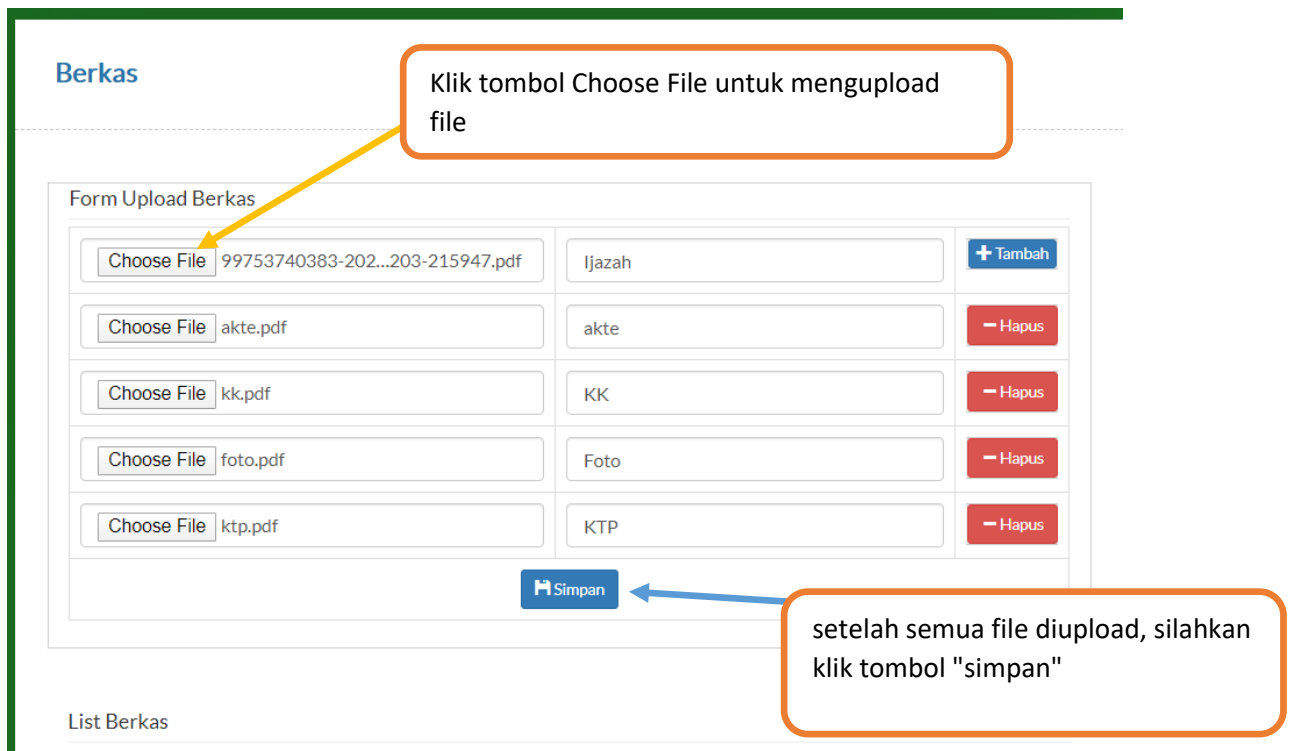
Berkas

Klik tombol Choose File untuk mengupload file

Form Upload Berkas

| | | |
|---|---|---|
| Choose File 99753740383-202...203-215947.pdf | Ijazah | Tambah |
| Choose File akte.pdf | akte | Hapus |
| Choose File kk.pdf | KK | Hapus |
| Choose File foto.pdf | Foto | Hapus |
| Choose File ktp.pdf | KTP | Hapus |

Simpan

setelah semua file diupload, silahkan klik tombol "simpan"

List Berkas